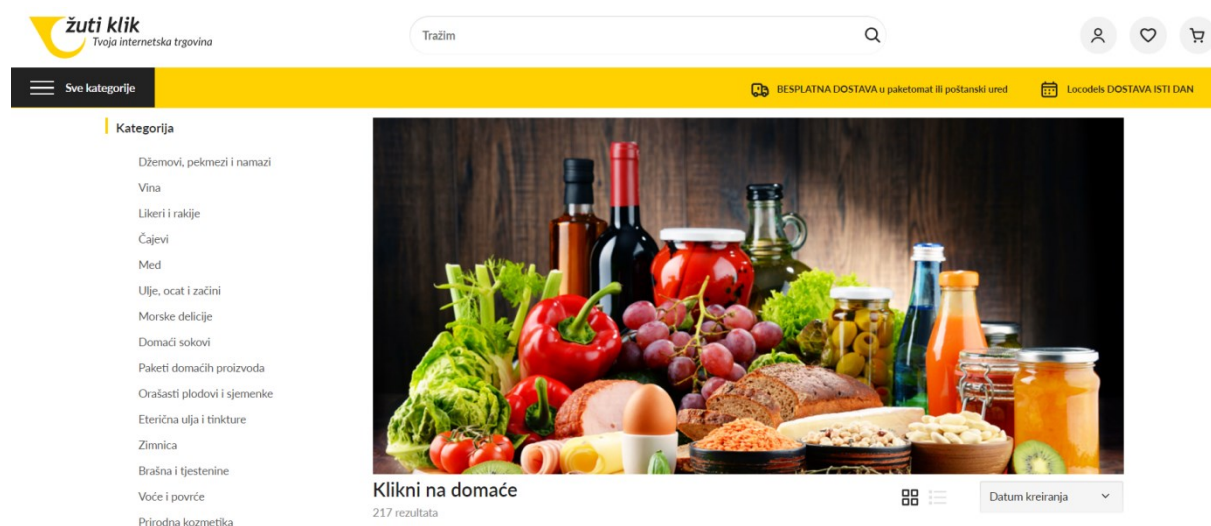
žuti klik
Tvoja internetska trgovina

Tražim

Sve kategorije

BESPLATNA DOSTAVA u paketomat ili poštanski ured

Locodels DOSTAVA ISTI DAN

Kategorija

Džemovi, pekmezi i namazi
Vina
Likeri i rakije
Čajevi
Med
Ulje, ocat i začini
Morske delicije
Domaći sokovi
Paketi domaćih proizvoda
Orašasti plodovi i sjemenke
Eterična ulja i tinkture
Zimnica
Brašna i tjestenine
Voće i povrće
Prirodna kozmetika

Klikni na domaće
217 rezultata

Datum kreiranja